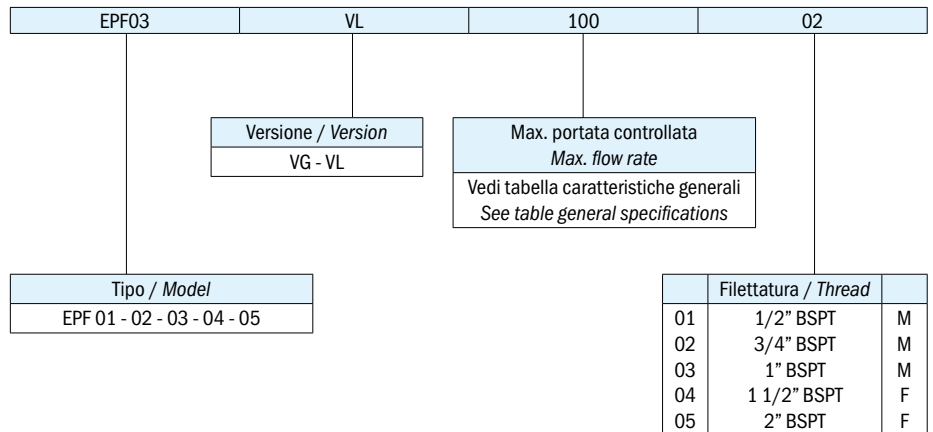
| EPF03 | VL | 100 | 02 |
|---|---|---|---|

| Versione / *Version* |
|---|
| VG - VL |

| Max. portata controllata *Max. flow rate* |
|---|
| Vedi tabella caratteristiche generali *See table general specifications* |

| Tipo / *Model* |
|---|
| EPF 01 - 02 - 03 - 04 - 05 |

| | Filettatura / *Thread* | |
|---|---|---|
| 01 | 1/2” BSPT | M |
| 02 | 3/4” BSPT | M |
| 03 | 1” BSPT | M |
| 04 | 1 1/2” BSPT | F |
| 05 | 2” BSPT | F |